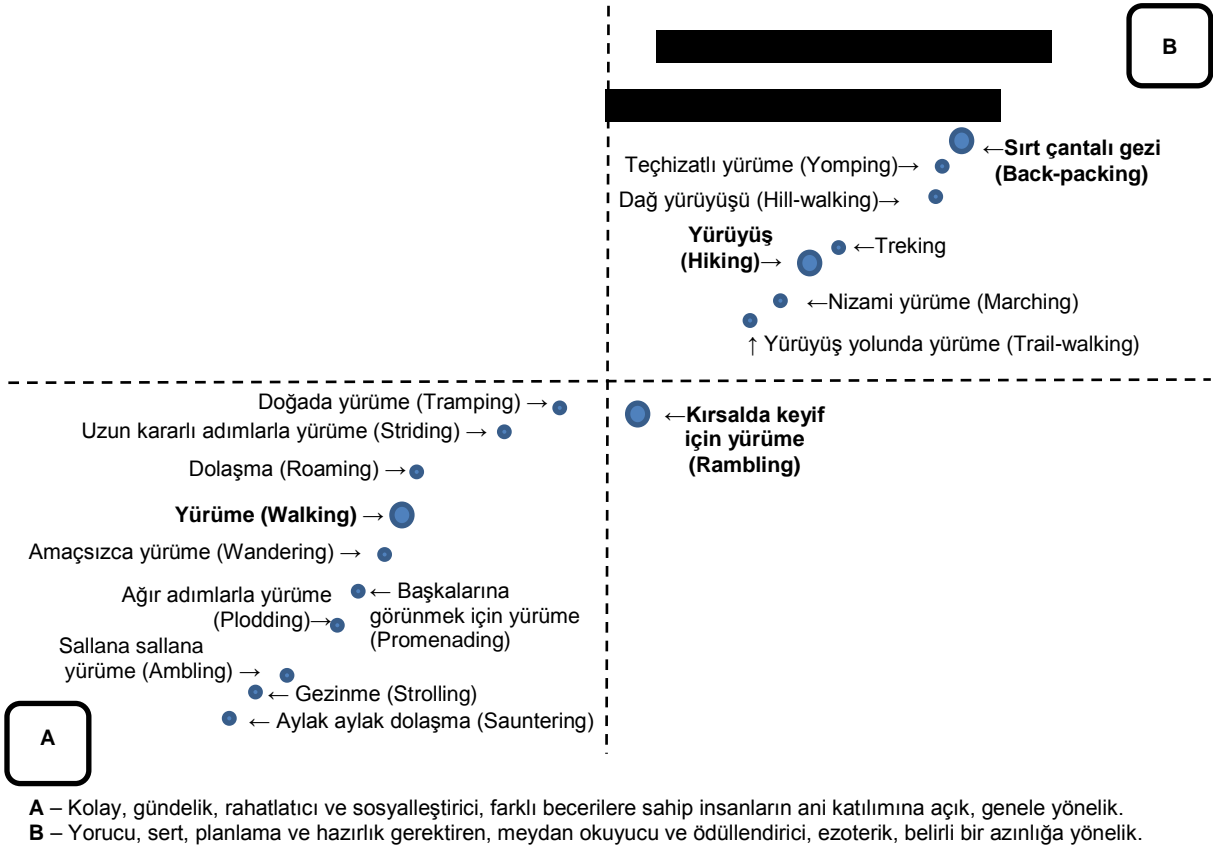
B

←Sırt çantalı gezi (Back-packing)

Teçhizatlı yürüme (Yomping)→

Dağ yürüyüşü (Hill-walking)→

Yürüyüş (Hiking)→

←Treking

←Nizami yürüme (Marching)

↑ Yürüyüş yolunda yürüme (Trail-walking)

Doğada yürüme (Tramping) →

Uzun kararlı adımlarla yürüme (Striding) →

Dolaşma (Roaming) →

Yürüme (Walking) →

Amaçsızca yürüme (Wandering) →

Ağır adımlarla yürüme (Plodding)→

← Başkalarına görünmek için yürüme (Promenading)

Sallana sallana yürüme (Ambling) →

← Gezinme (Strolling)

← Aylak aylak dolaşma (Sauntering)

←Kırsalda keyif için yürüme (Rambling)

A

**A** – Kolay, gündelik, rahatlatıcı ve sosyalleştirici, farklı becerilere sahip insanların ani katılımına açık, genele yönelik.
**B** – Yorucu, sert, planlama ve hazırlık gerektiren, meydan okuyucu ve ödüllendirici, ezoterik, belirli bir azınlığa yönelik.